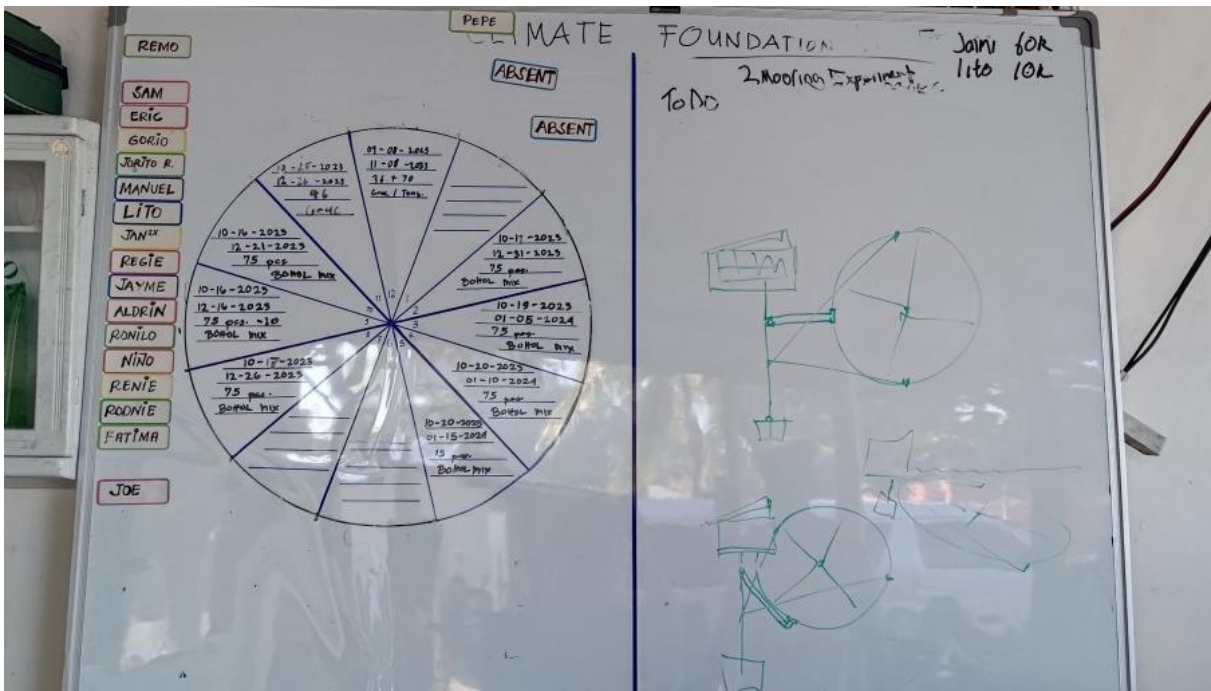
PEPE
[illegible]IMATE FOUNDATION
Jairi for
lito 10R
2 Mooring Experiment
ToDo

REMO
ABSENT
ABSENT
SAM
ERIC
GORIO
JORITO R.
MANUEL
LITO
JAN
REGIE
JAYME
ALDRIN
RONILO
NIÑO
RENIE
RODNIE
FATIMA
JOE

09-08-2023
11-08-2023
96 + 70
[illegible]

10-25-2023
12-26-2023
96
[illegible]

10-17-2023
12-31-2023
75 pcs.
BOHOL MIX

10-16-2023
12-21-2023
75 pcs
BOHOL MIX

10-19-2023
01-05-2024
75 pcs.
BOHOL MIX

10-16-2023
12-16-2023
75 pcs. +10
BOHOL MIX

10-20-2023
01-10-2024
75 pcs
BOHOL MIX

10-17-2023
12-26-2023
75 pcs.
BOHOL MIX

10-20-2023
01-15-2024
75 pcs.
BOHOL MIX

12
1
2
3
4
5
6
7
8
9
10
11